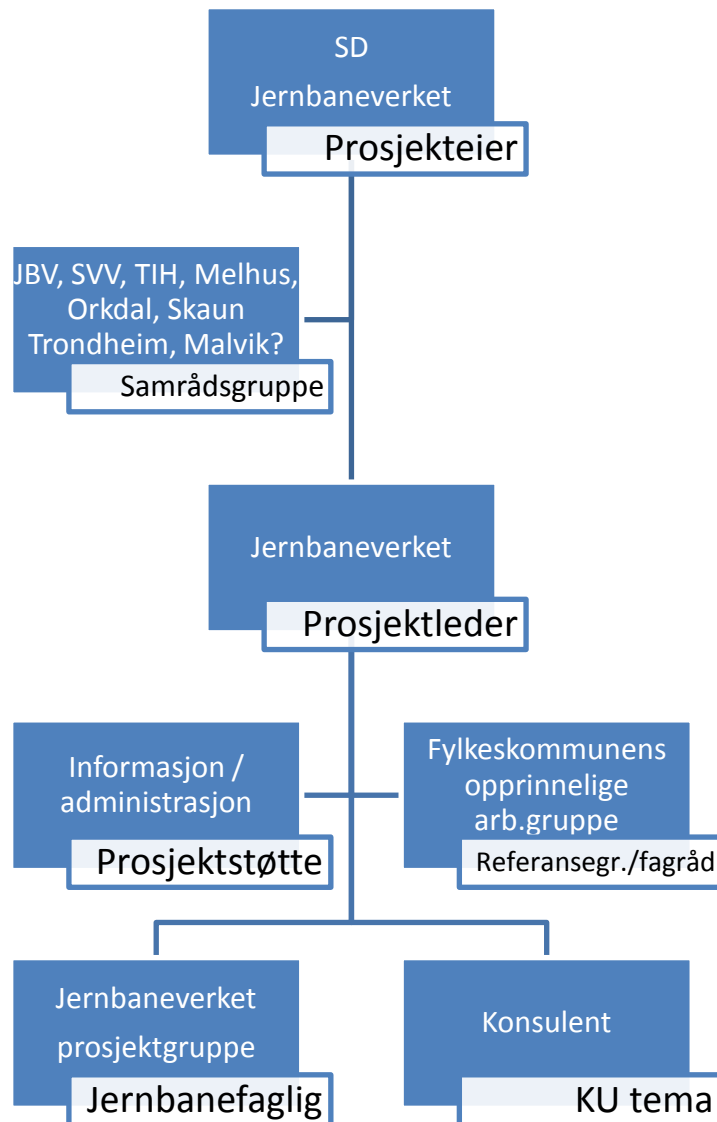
SD
Jernbaneverket
Prosjekteier

JBV, SVV, TIH, Melhus, Orkdal, Skaun Trondheim, Malvik?
Samrådsgruppe

Jernbaneverket
Prosjektleder

Informasjon / administrasjon
Prosjektstøtte

Fylkeskommunens opprinnelige arb.gruppe
Referansegr./fagråd

Jernbaneverket prosjektgruppe
Jernbanefaglig

Konsulent
KU tema